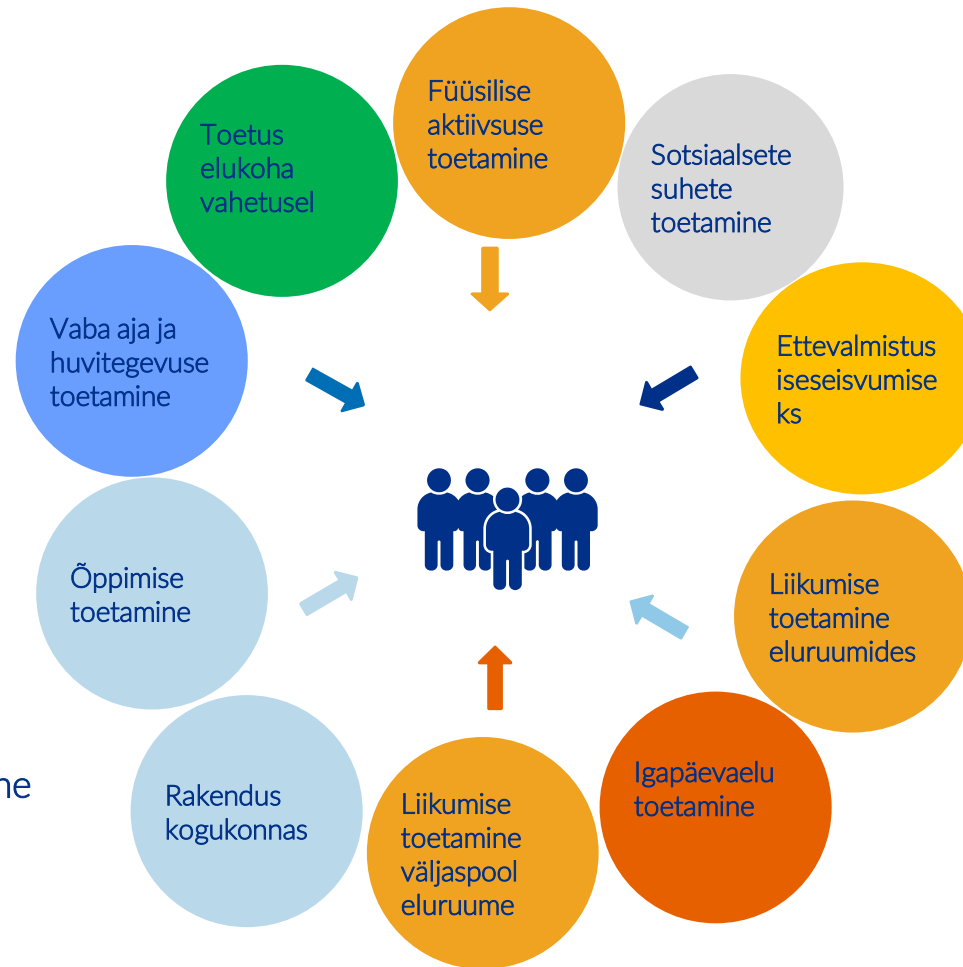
Füüsilise aktiivsuse toetamine

Sotsiaalsete suhete toetamine

Ettevalmistus iseseisvumiseks

Liikumise toetamine eluruumides

Igapäevaelu toetamine

Liikumise toetamine väljaspool eluruume

Rakendus kogukonnas

Õppimise toetamine

Vaba aja ja huvitegevuse toetamine

Toetus elukoha vahetusel

ne